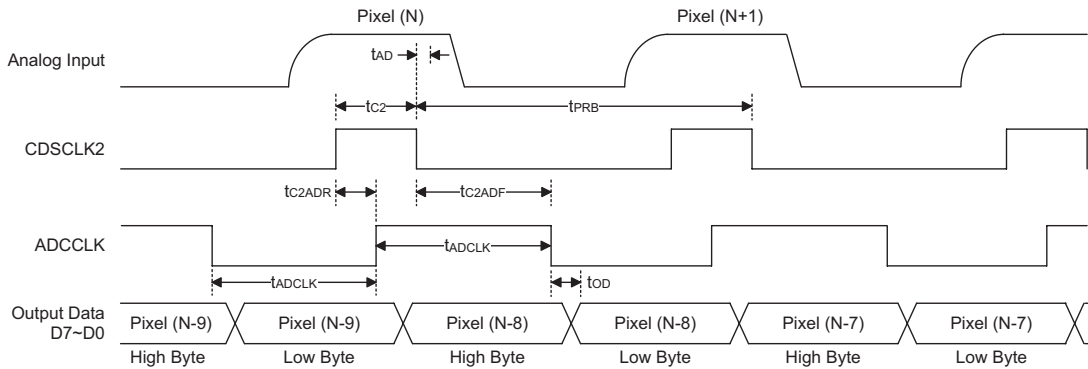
Pixel (N)

Pixel (N+1)

Analog Input

$t_{AD}$

$t_{C2}$

$t_{PRB}$

CDSCLK2

$t_{C2ADR}$

$t_{C2ADF}$

ADCCLK

$t_{ADCLK}$

$t_{ADCLK}$

$t_{OD}$

Output Data D7~D0

| Pixel (N-9) | Pixel (N-9) | Pixel (N-8) | Pixel (N-8) | Pixel (N-7) | Pixel (N-7) |
|---|---|---|---|---|---|
| High Byte | Low Byte | High Byte | Low Byte | High Byte | Low Byte |